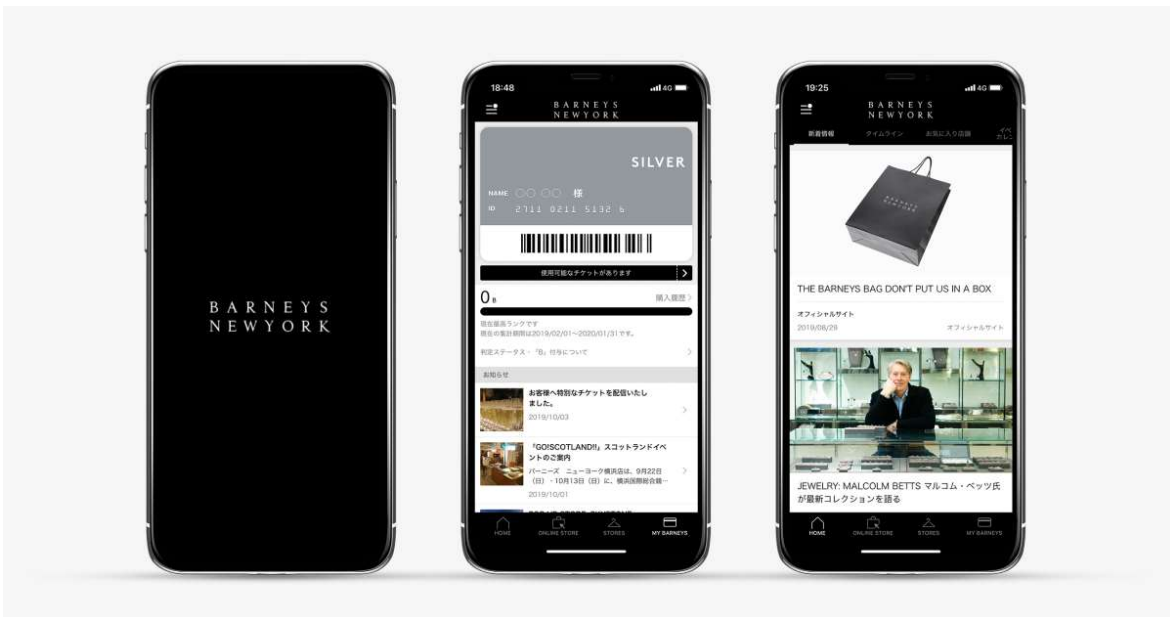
BARNEYS
NEWYORK

18:48

BARNEYS
NEWYORK

SILVER

NAME ○○ ○○ 様
ID 2711 0211 5132 6

使用可能なチケットがあります

0 B

購入履歴

現在最高ランクです
現在の集計期間は2019/02/01〜2020/01/31です。

判定ステータス・「B」付与について

お知らせ

お客様へ特別なチケットを配信いたしました。
2019/10/03

『GO!SCOTLAND!!』スコットランドイベントのご案内
バーニーズ ニューヨーク横浜店は、9月22日（日）・10月13日（日）に、横浜開港記念…
2019/10/01

HOME ONLINE STORE STORES MY BARNEYS

19:25

BARNEYS
NEWYORK

新着情報 タイムライン お気に入り店舗 イベカレ

THE BARNEYS BAG DON'T PUT US IN A BOX

オフィシャルサイト
2019/08/29 オフィシャルサイト

JEWELRY: MALCOLM BETTS マルコム・ベッツ氏が最新コレクションを語る

HOME ONLINE STORE STORES MY BARNEYS